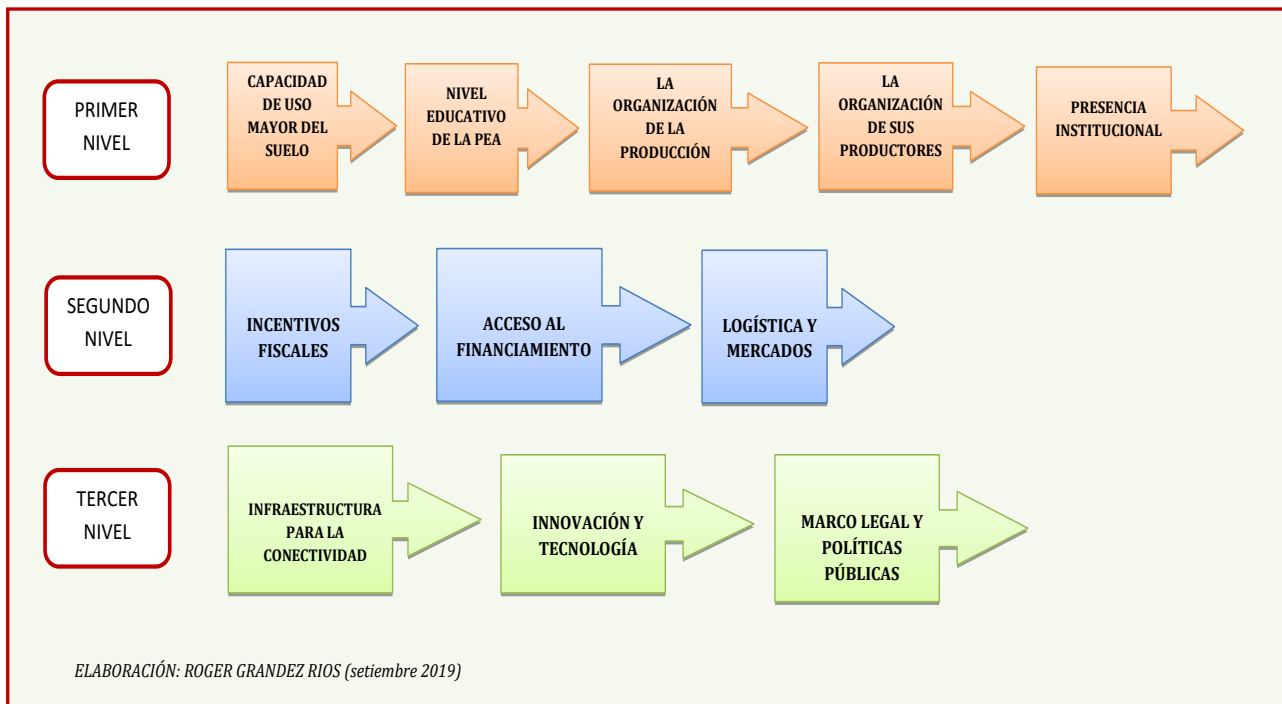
PRIMER NIVEL

CAPACIDAD DE USO MAYOR DEL SUELO

NIVEL EDUCATIVO DE LA PEA

LA ORGANIZACIÓN DE LA PRODUCCIÓN

LA ORGANIZACIÓN DE SUS PRODUCTORES

PRESENCIA INSTITUCIONAL

SEGUNDO NIVEL

INCENTIVOS FISCALES

ACCESO AL FINANCIAMIENTO

LOGÍSTICA Y MERCADOS

TERCER NIVEL

INFRAESTRUCTURA PARA LA CONECTIVIDAD

INNOVACIÓN Y TECNOLOGÍA

MARCO LEGAL Y POLÍTICAS PÚBLICAS

ELABORACIÓN: ROGER GRANDEZ RIOS (setiembre 2019)